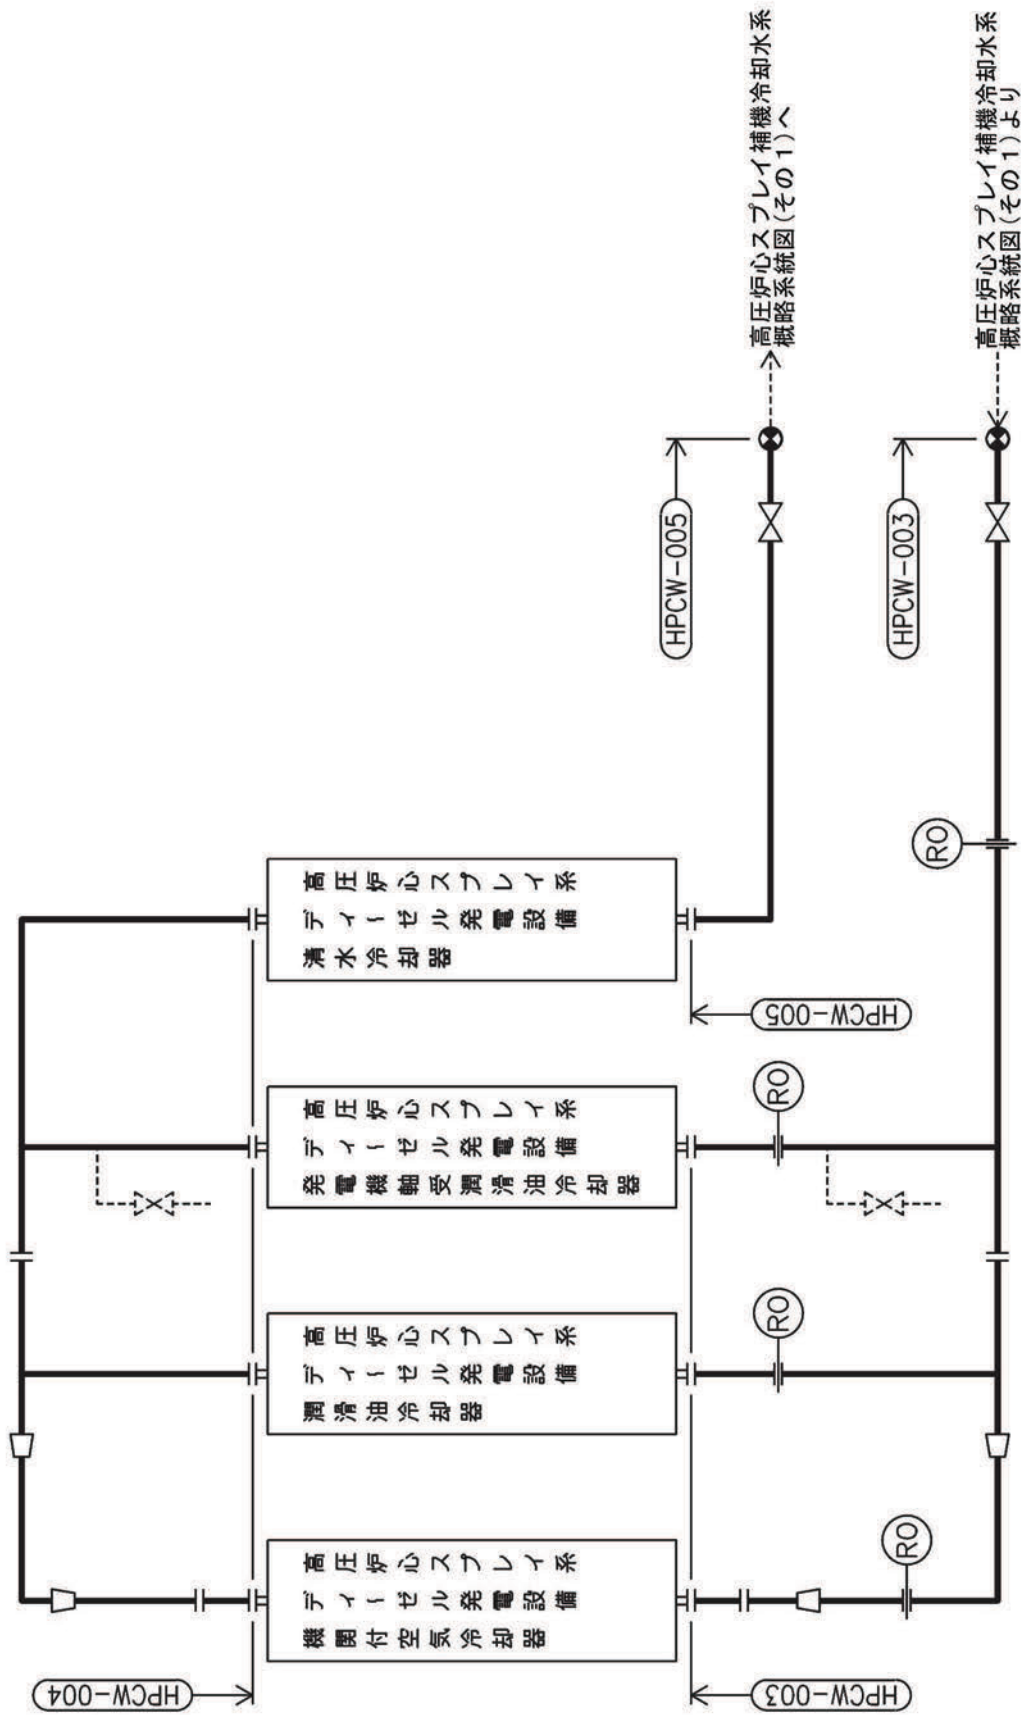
高圧炉心スプレイ補機冷却水系
概略系統図（その1）へ

高圧炉心スプレイ補機冷却水系
概略系統図（その1）より

HPCW-005

HPCW-003

RO

高圧炉心スプレイ系
ディーゼル発電設備
清水冷却器

HPCW-005

高圧炉心スプレイ系
ディーゼル発電設備
発電機軸受潤滑油冷却器

RO

高圧炉心スプレイ系
ディーゼル発電設備
潤滑油冷却器

RO

高圧炉心スプレイ系
ディーゼル発電設備
機関付空気冷却器

RO

HPCW-004

HPCW-003